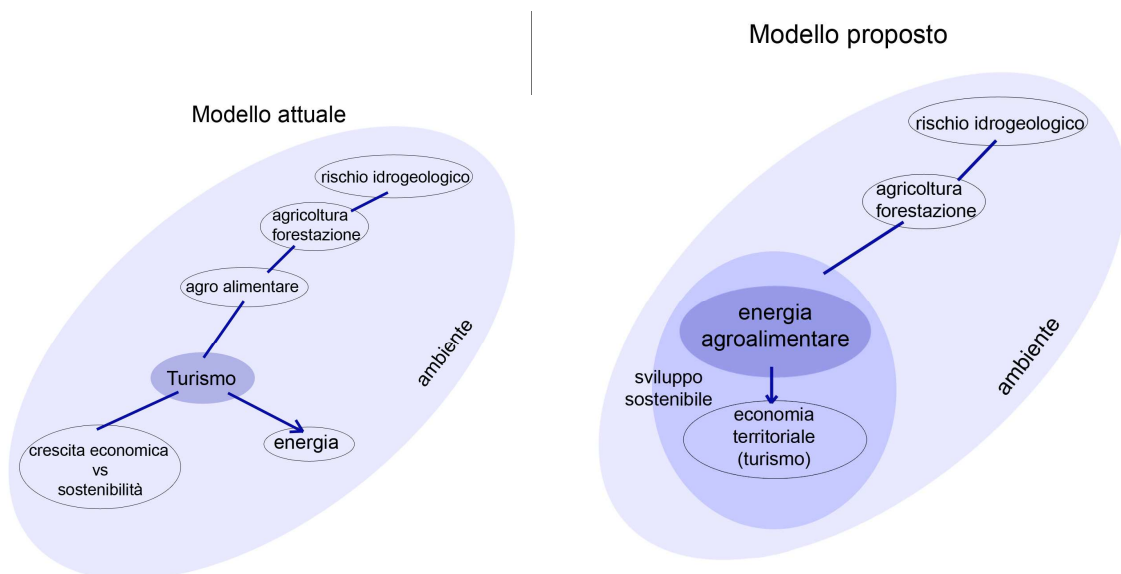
Modello attuale

rischio idrogeologico

agricoltura forestazione

agro alimentare

Turismo

crescita economica vs sostenibilità

energia

ambiente

Modello proposto

rischio idrogeologico

agricoltura forestazione

energia agroalimentare

sviluppo sostenibile

economia territoriale (turismo)

ambiente